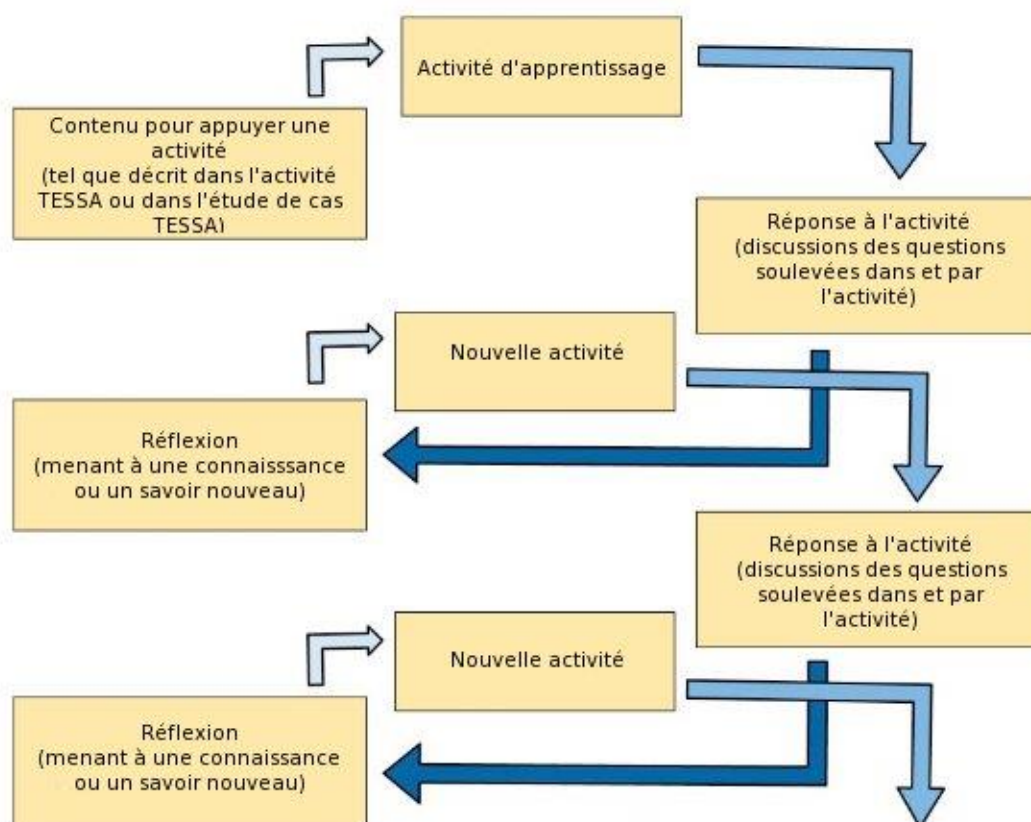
Activité d'apprentissage

Contenu pour appuyer une activité (tel que décrit dans l'activité TESSA ou dans l'étude de cas TESSA)

Réponse à l'activité (discussions des questions soulevées dans et par l'activité)

Nouvelle activité

Réflexion (menant à une connaisssance ou un savoir nouveau)

Réponse à l'activité (discussions des questions soulevées dans et par l'activité)

Nouvelle activité

Réflexion (menant à une connaissance ou un savoir nouveau)